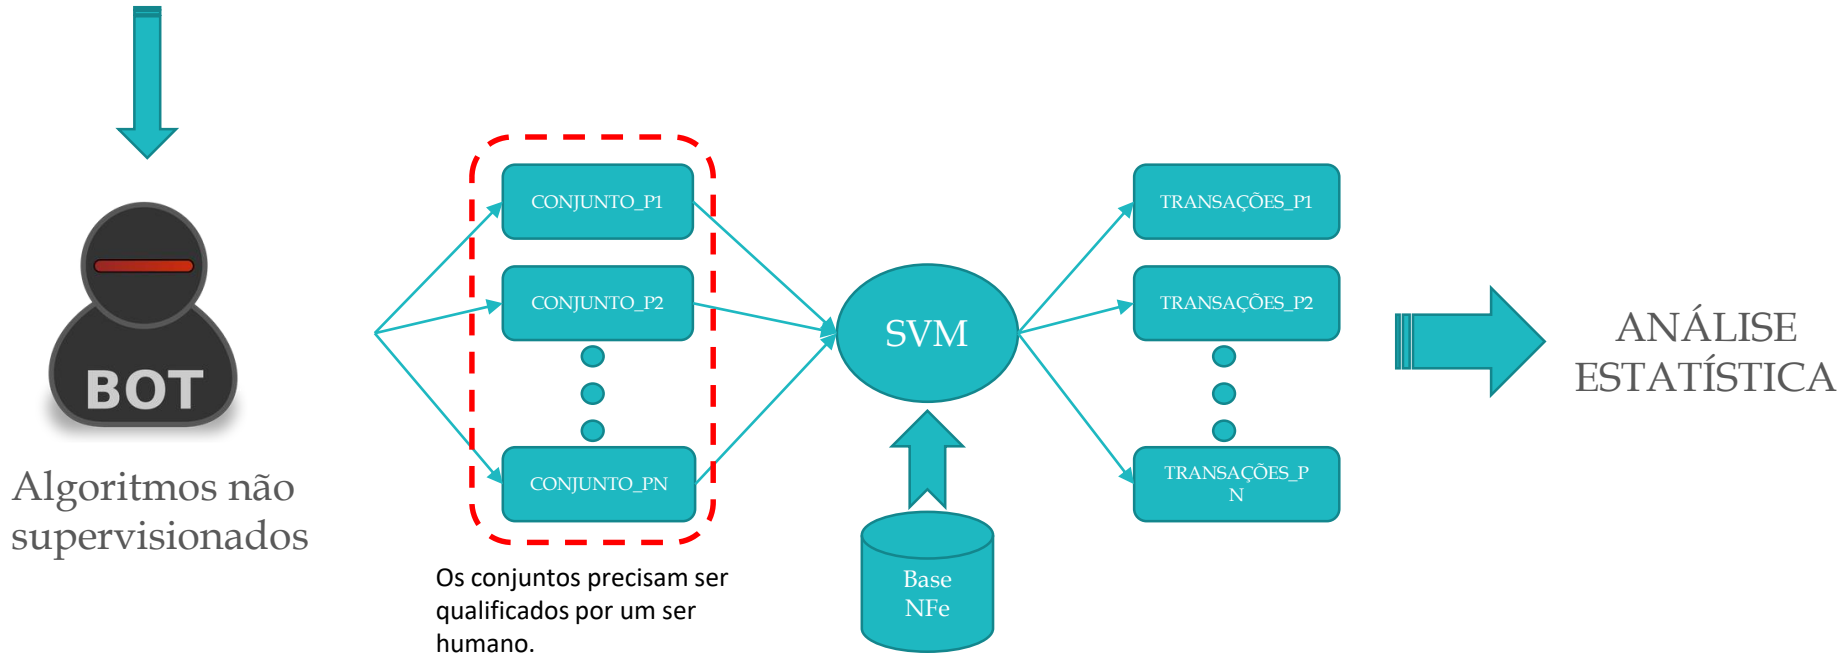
BOT

Algoritmos não supervisionados

CONJUNTO_P1

CONJUNTO_P2

CONJUNTO_PN

Os conjuntos precisam ser qualificados por um ser humano.

SVM

Base NFe

TRANSAÇÕES_P1

TRANSAÇÕES_P2

TRANSAÇÕES_P N

ANÁLISE ESTATÍSTICA